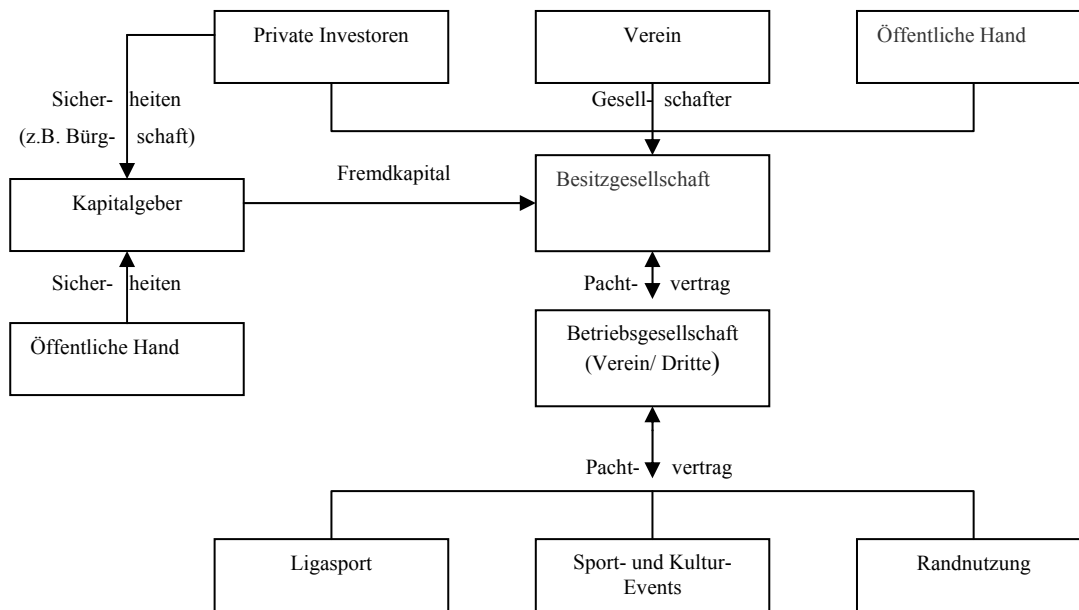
Private Investoren

Verein

Öffentliche Hand

Sicher- heiten (z.B. Bürg- schaft)

Gesell- schafter

Fremdkapital

Kapitalgeber

Besitzgesellschaft

Sicher- heiten

Pacht- vertrag

Öffentliche Hand

Betriebsgesellschaft (Verein/ Dritte)

Pacht- vertrag

Ligasport

Sport- und Kultur-Events

Randnutzung